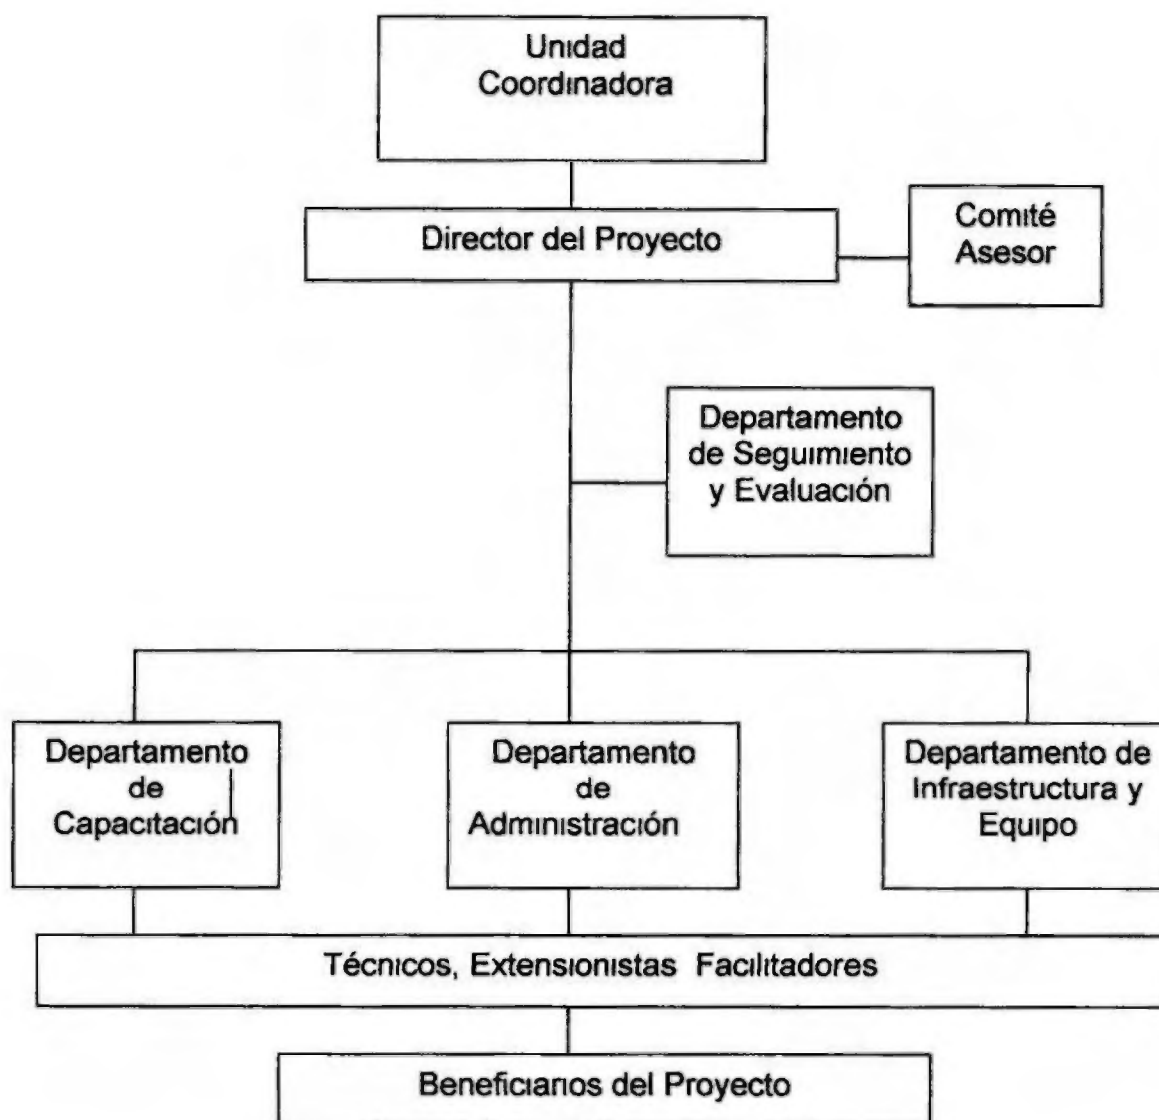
Unidad Coordinadora

Director del Proyecto

Comité Asesor

Departamento de Seguimiento y Evaluación

Departamento de Capacitación

Departamento de Administración

Departamento de Infraestructura y Equipo

Técnicos, Extensionistas Facilitadores

Beneficiarios del Proyecto